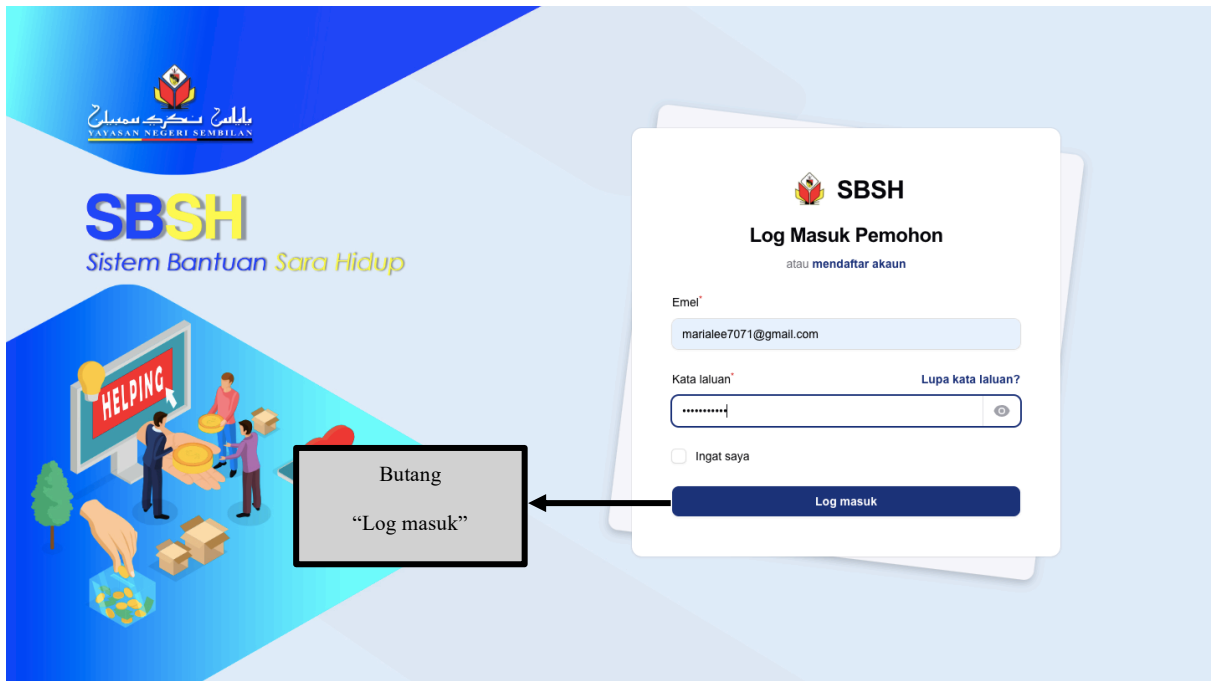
يايسن نڬري سمبيلن
YAYASAN NEGERI SEMBILAN

SBSH
Sistem Bantuan Sara Hidup

HELPING

Butang
“Log masuk”

SBSH
Log Masuk Pemohon
atau mendaftar akaun

Emel*
marialee7071@gmail.com

Kata laluan*
Lupa kata laluan?
•••••••••••

Ingat saya

Log masuk